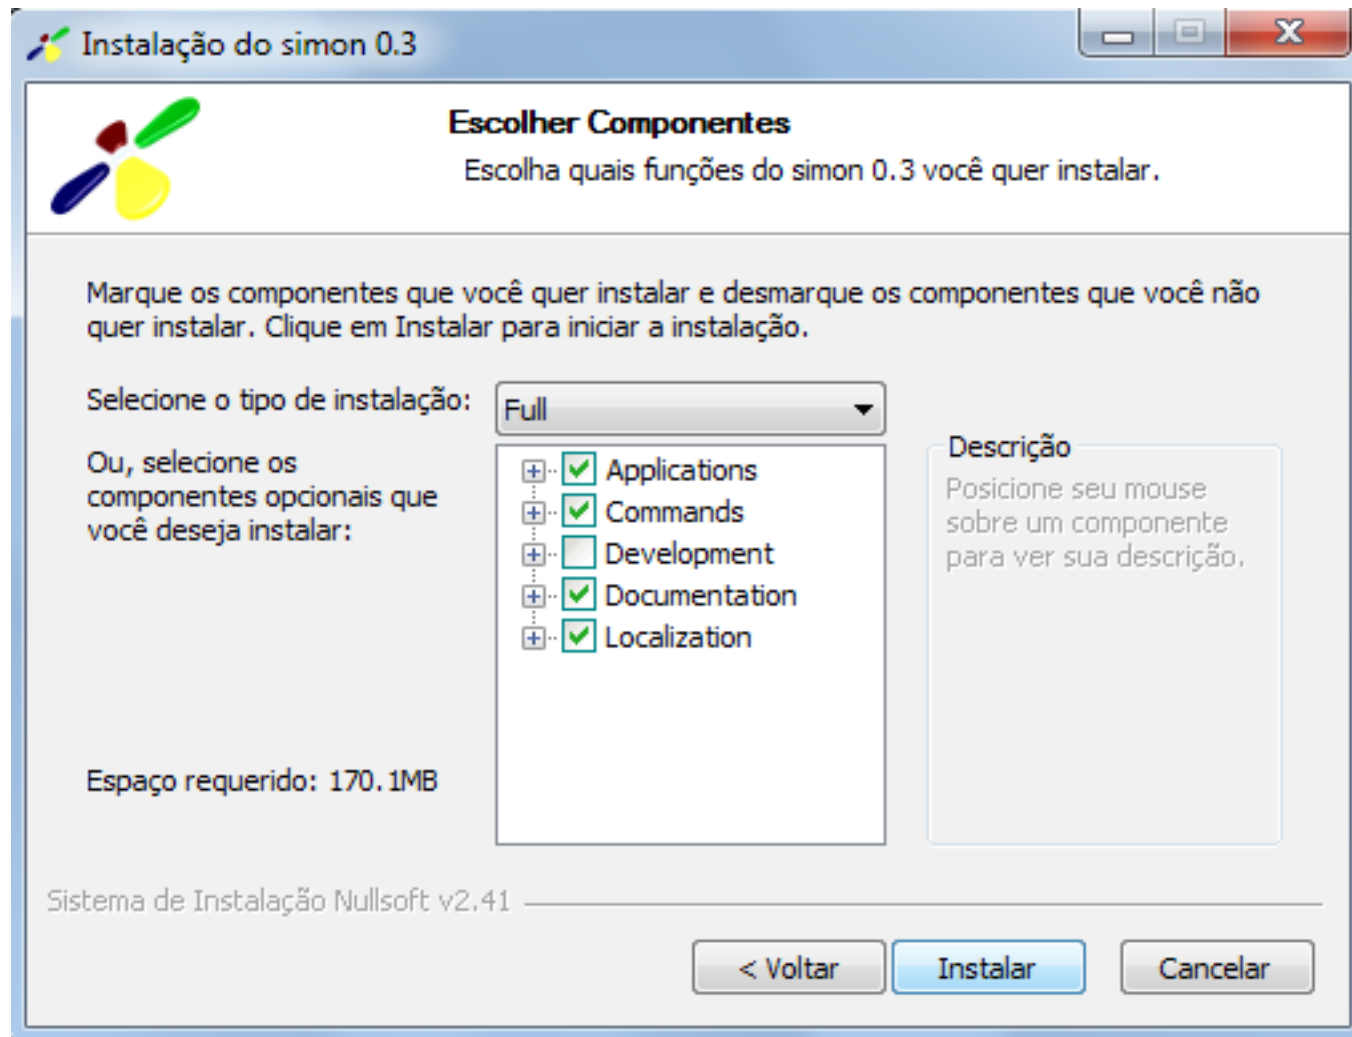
Instalação do simon 0.3

Escolher Componentes
Escolha quais funções do simon 0.3 você quer instalar.

Marque os componentes que você quer instalar e desmarque os componentes que você não quer instalar. Clique em Instalar para iniciar a instalação.

Selecione o tipo de instalação:

Full

Ou, selecione os componentes opcionais que você deseja instalar:

Applications
Commands
Development
Documentation
Localization

Descrição
Posicione seu mouse sobre um componente para ver sua descrição.

Espaço requerido: 170.1MB

Sistema de Instalação Nullsoft v2.41

< Voltar
Instalar
Cancelar